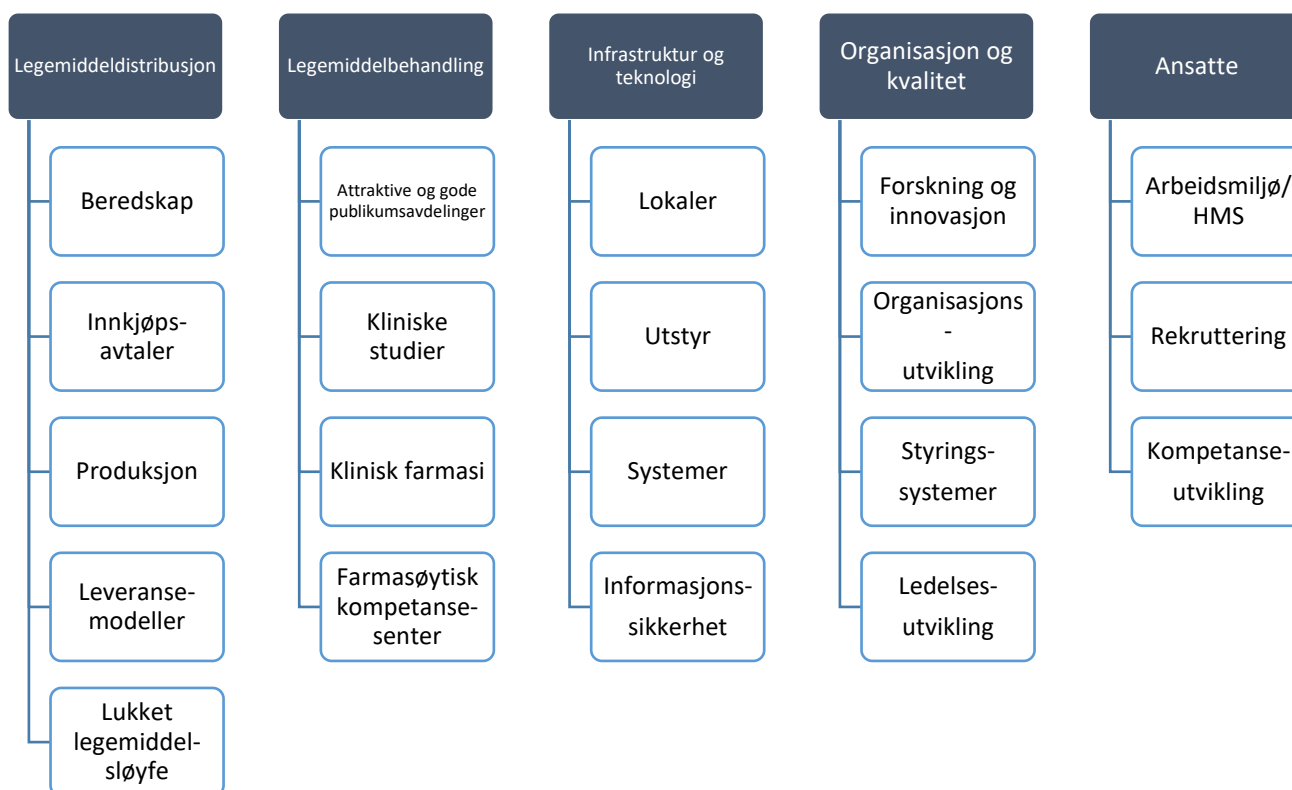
Legemiddeldistribusjon

Beredskap

Innkjøps-avtaler

Produksjon

Leveranse-modeller

Lukket legemiddel-sløyfe

Legemiddelbehandling

Attraktive og gode publikumsavdelinger

Kliniske studier

Klinisk farmasi

Farmasøytisk kompetanse-senter

Infrastruktur og teknologi

Lokaler

Utstyr

Systemer

Informasjons-sikkerhet

Organisasjon og kvalitet

Forskning og innovasjon

Organisasjons-utvikling

Styrings-systemer

Ledelses-utvikling

Ansatte

Arbeidsmiljø/ HMS

Rekruttering

Kompetanse-utvikling